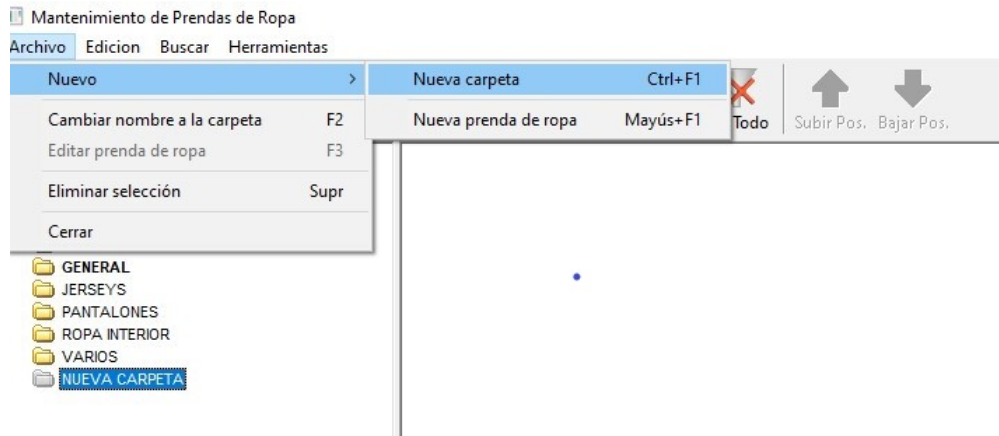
Mantenimiento de Prendas de Ropa

Archivo Edicion Buscar Herramientas

Nuevo >

Cambiar nombre a la carpeta F2

Editar prenda de ropa F3

Eliminar selección Supr

Cerrar

Nueva carpeta Ctrl+F1

Nueva prenda de ropa Mayús+F1

Todo

Subir Pos. Bajar Pos.

GENERAL
JERSEYS
PANTALONES
ROPA INTERIOR
VARIOS
NUEVA CARPETA